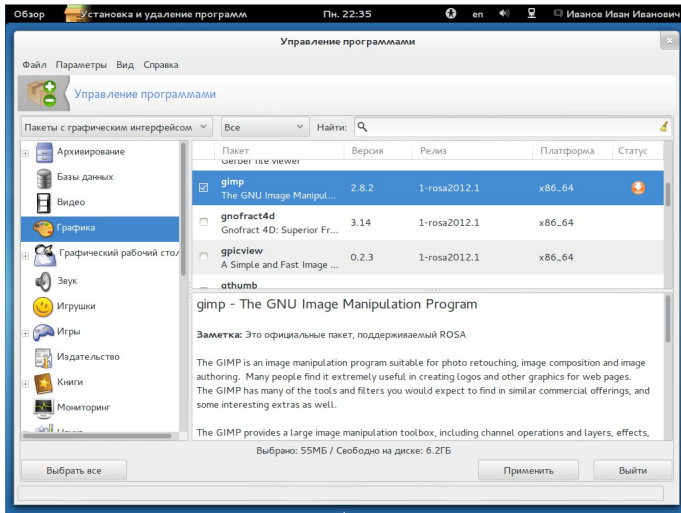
Обзор Установка и удаление программ Пн. 22:35 en Иванов Иван Иванович

Управление программами

Файл Параметры Вид Справка

Управление программами

Пакеты с графическим интерфейсом Все Найти:

Архивирование
Базы данных
Видео
Графика
Графический рабочий сто
Звук
Игрушки
Игры
Издательство
Книги
Мониторинг
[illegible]

| Пакет | Версия | Релиз | Платформа | Статус |
|---|---|---|---|---|
| Gerber file viewer | | | | |
| gimp The GNU Image Manipul... | 2.8.2 | 1-rosa2012.1 | x86_64 | |
| gnofract4d Gnofract 4D: Superior Fr... | 3.14 | 1-rosa2012.1 | x86_64 | |
| gpicview A Simple and Fast Image ... | 0.2.3 | 1-rosa2012.1 | x86_64 | |
| gthumb | | | | |

gimp - The GNU Image Manipulation Program

Заметка: Это официальные пакет, поддерживаемый ROSA

The GIMP is an image manipulation program suitable for photo retouching, image composition and image authoring. Many people find it extremely useful in creating logos and other graphics for web pages. The GIMP has many of the tools and filters you would expect to find in similar commercial offerings, and some interesting extras as well.

The GIMP provides a large image manipulation toolbox, including channel operations and layers, effects,

Выбрано: 55МБ / Свободно на диске: 6.2ГБ

Выбрать все Применить Выйти